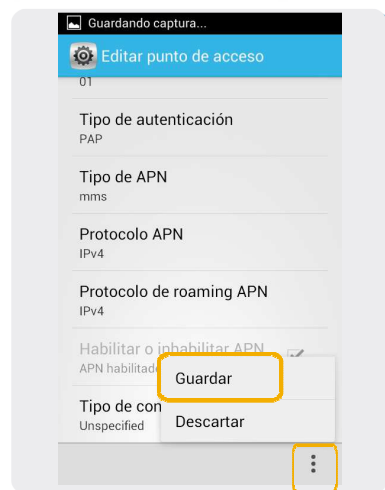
Guardando captura...

Editar punto de acceso

01

Tipo de autenticación
PAP

Tipo de APN
mms

Protocolo APN
IPv4

Protocolo de roaming APN
IPv4

Habilitar o inhabilitar APN
APN habilitado

Tipo de con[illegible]
Unspecified

Guardar

Descartar